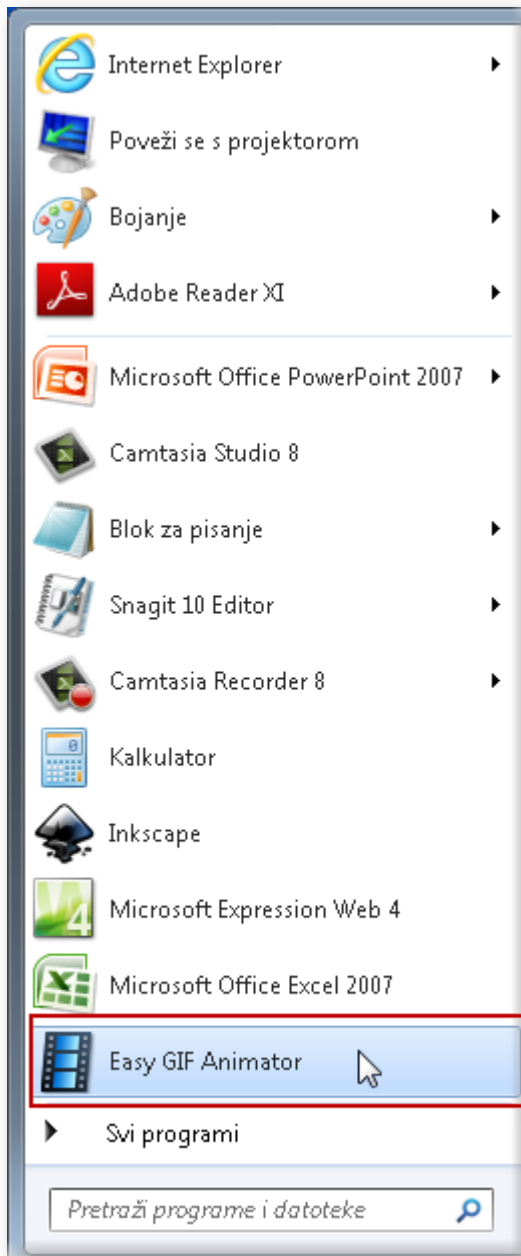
Internet Explorer
Poveži se s projektorom
Bojanje
Adobe Reader XI
Microsoft Office PowerPoint 2007
Camtasia Studio 8
Blok za pisanje
Snagit 10 Editor
Camtasia Recorder 8
Kalkulator
Inkscape
Microsoft Expression Web 4
Microsoft Office Excel 2007
Easy GIF Animator
Svi programi
Pretraži programe i datoteke